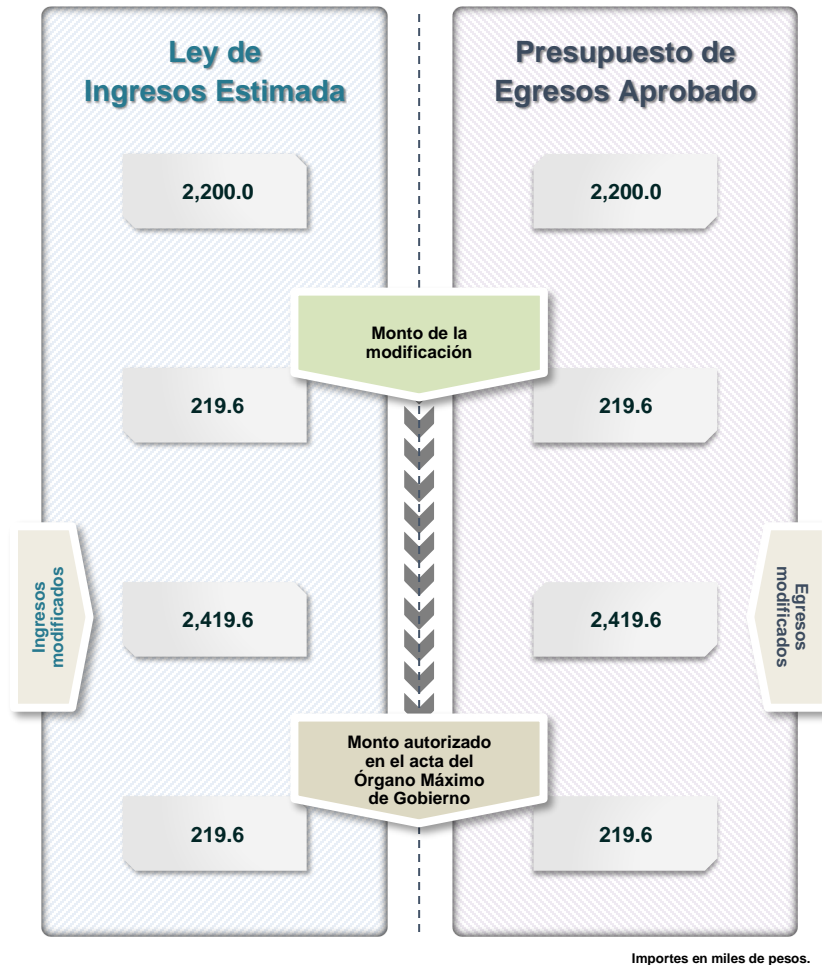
Ley de Ingresos Estimada

Presupuesto de Egresos Aprobado

2,200.0

2,200.0

Monto de la modificación

219.6

219.6

Ingresos modificados

2,419.6

2,419.6

Egresos modificados

Monto autorizado en el acta del Órgano Máximo de Gobierno

219.6

219.6

Importes en miles de pesos.